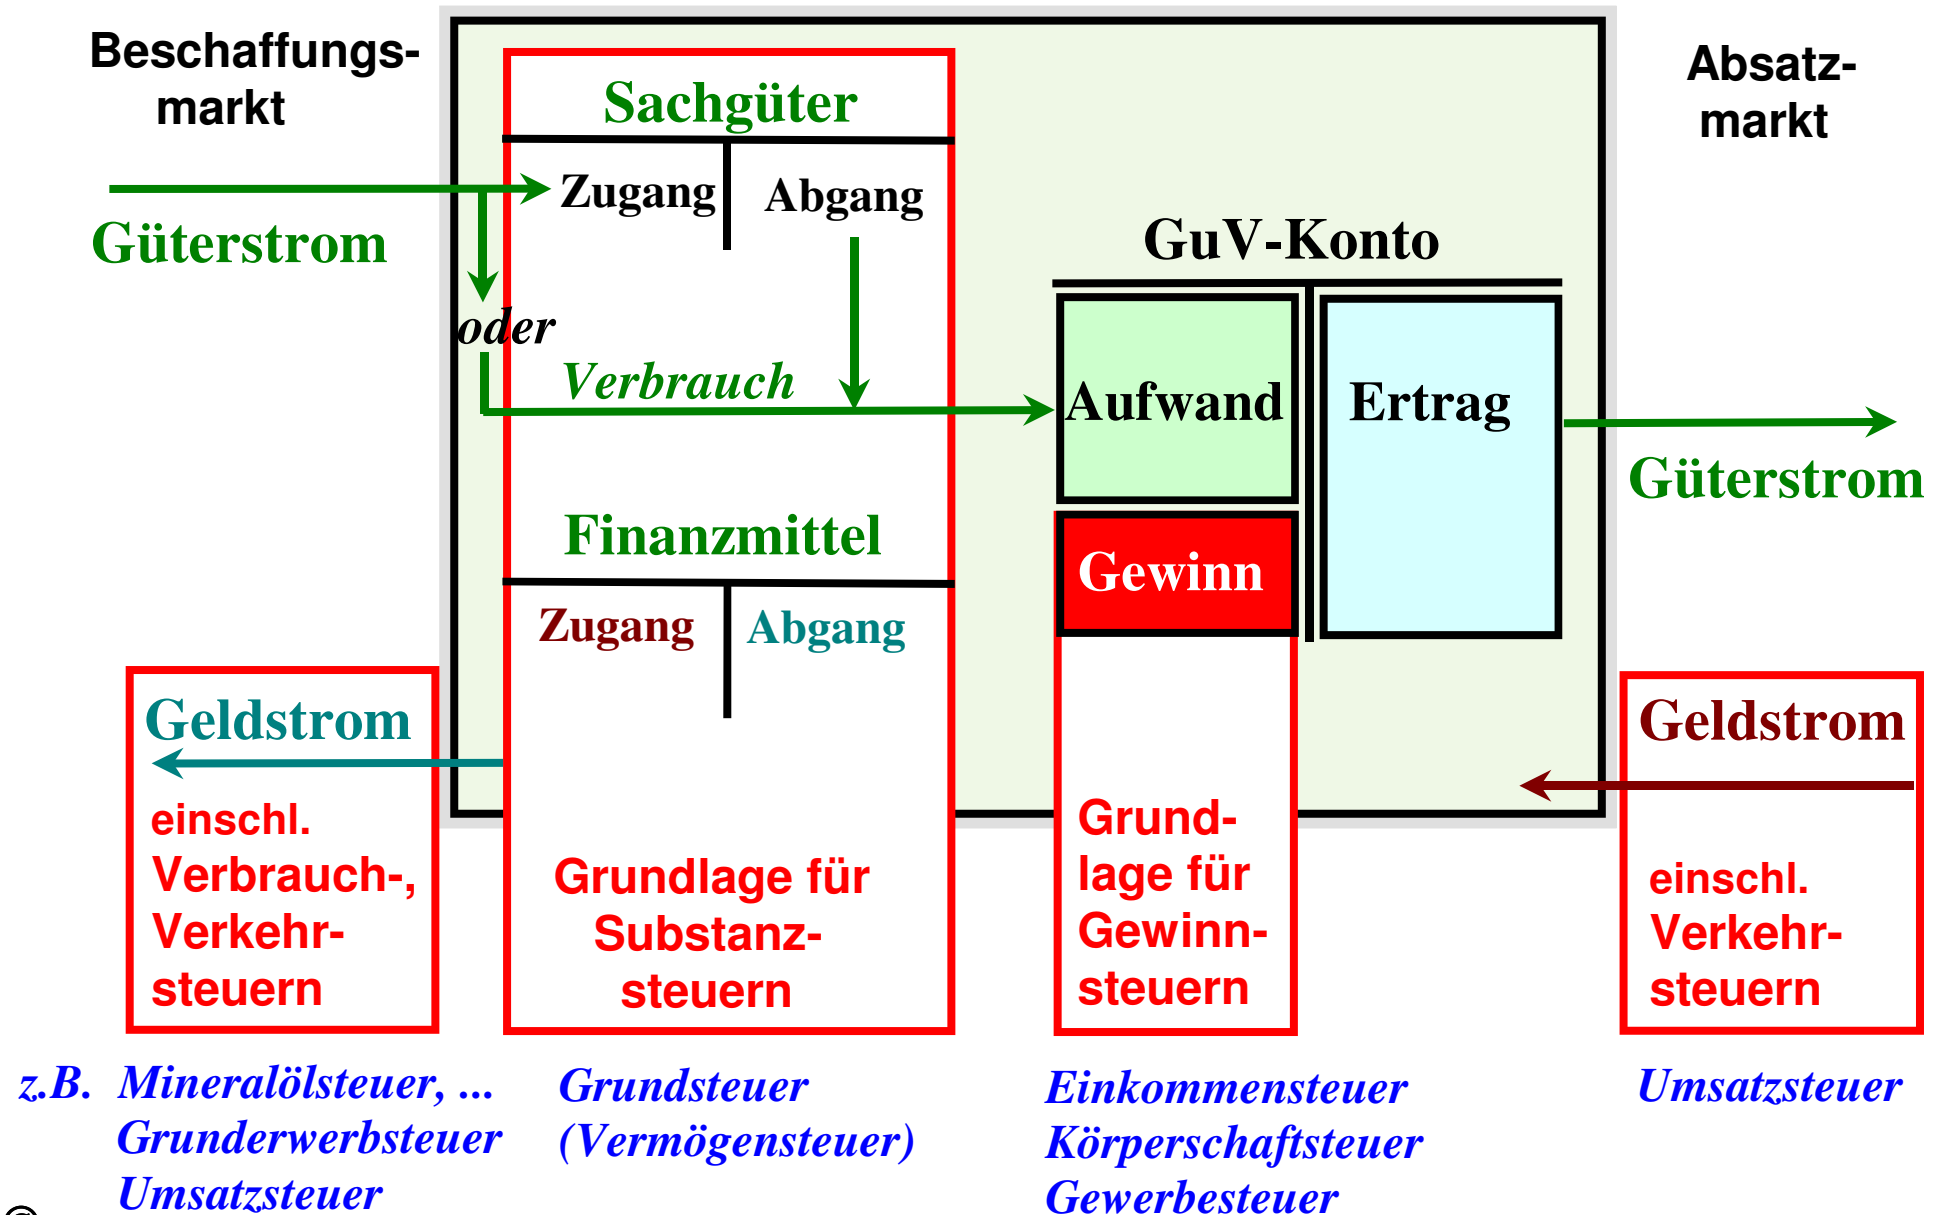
Beschaffungsmarkt

Sachgüter

Zugang

Abgang

Absatzmarkt

Güterstrom

oder

Verbrauch

GuV-Konto

Aufwand

Ertrag

Güterstrom

Finanzmittel

Gewinn

Zugang

Abgang

Geldstrom

Geldstrom

einschl. Verbrauch-, Verkehrsteuern

Grundlage für Substanzsteuern

Grundlage für Gewinnsteuern

einschl. Verkehrsteuern

z.B. Mineralölsteuer, ... Grunderwerbsteuer Umsatzsteuer

Grundsteuer (Vermögensteuer)

Einkommensteuer Körperschaftsteuer Gewerbesteuer

Umsatzsteuer